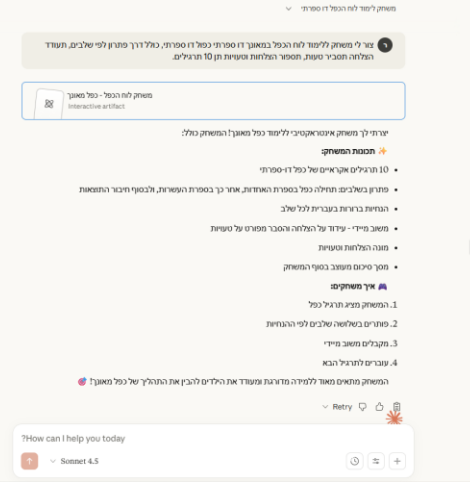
משחק ללימוד לוח הכפל דו ספרתי

צור לי משחק ללימוד לוח הכפל במאונך דו ספרתי כפול דו ספרתי, כולל דרך פתרון לפי שלבים, תעודד הצלחה תסביר טעות, תספור הצלחות וטעויות תן 10 תרגילים.

משחק לוח הכפל - כפל מאונך
Interactive artifact

יצרתי לך משחק אינטראקטיבי ללימוד כפל מאונך! המשחק כולל:

✨ תכונות המשחק:

- 10 תרגילים אקראיים של כפל דו-ספרתי
- פתרון בשלבים: תחילה כפל בספרת האחדות, אחר כך בספרת העשרות, ולבסוף חיבור התוצאות
- הנחיות ברורות בעברית לכל שלב
- משוב מיידי - עידוד על הצלחה והסבר מפורט על טעויות
- מונה הצלחות וטעויות
- מסך סיכום מעוצב בסוף המשחק

🎮 איך משחקים:

1. המשחק מציג תרגיל כפל
2. פותרים בשלושה שלבים לפי ההנחיות
3. מקבלים משוב מיידי
4. עוברים לתרגיל הבא

המשחק מתאים מאוד ללמידה מדורגת ומעודד את הילדים להבין את התהליך של כפל מאונך! 🎯

Retry

How can I help you today?

Sonnet 4.5